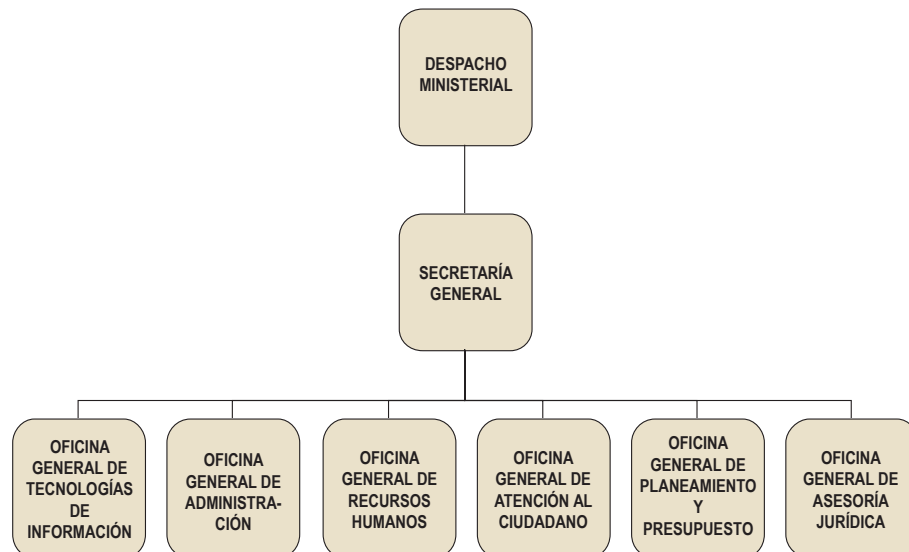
DESPACHO MINISTERIAL

SECRETARÍA GENERAL

OFICINA GENERAL DE TECNOLOGÍAS DE INFORMACIÓN

OFICINA GENERAL DE ADMINISTRACIÓN

OFICINA GENERAL DE RECURSOS HUMANOS

OFICINA GENERAL DE ATENCIÓN AL CIUDADANO

OFICINA GENERAL DE PLANEAMIENTO Y PRESUPUESTO

OFICINA GENERAL DE ASESORÍA JURÍDICA